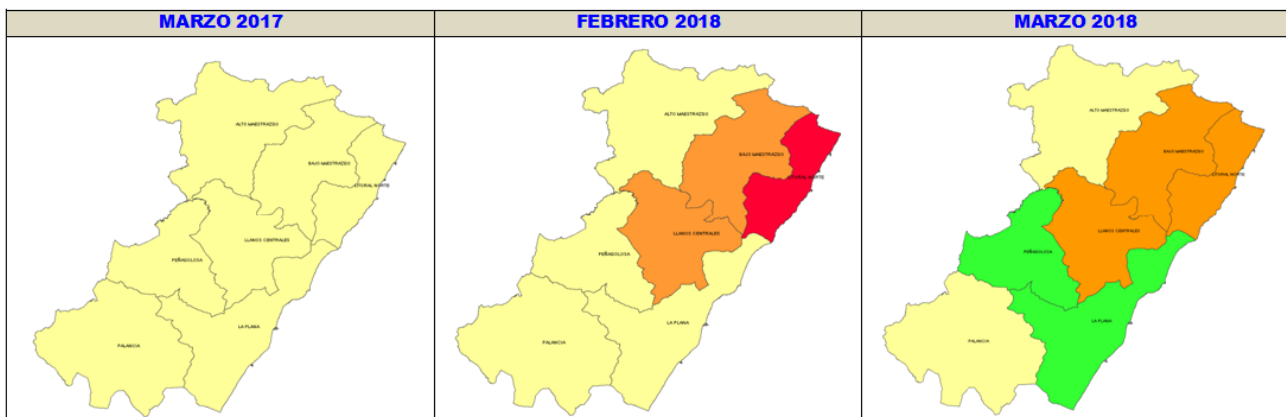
| MARZO 2017 | FEBRERO 2018 | MARZO 2018 |
|---|---|---|
| ALTO MAESTRAZGO<br>BAJO MAESTRAZGO<br>LITORAL NORTE<br>LLANOS CENTRALES<br>PEÑAGOLOSA<br>LA PLANA<br>PALANCIA | ALTO MAESTRAZGO<br>BAJO MAESTRAZGO<br>LITORAL NORTE<br>LLANOS CENTRALES<br>PEÑAGOLOSA<br>LA PLANA<br>PALANCIA | ALTO MAESTRAZGO<br>BAJO MAESTRAZGO<br>LITORAL NORTE<br>LLANOS CENTRALES<br>PEÑAGOLOSA<br>LA PLANA<br>PALANCIA |